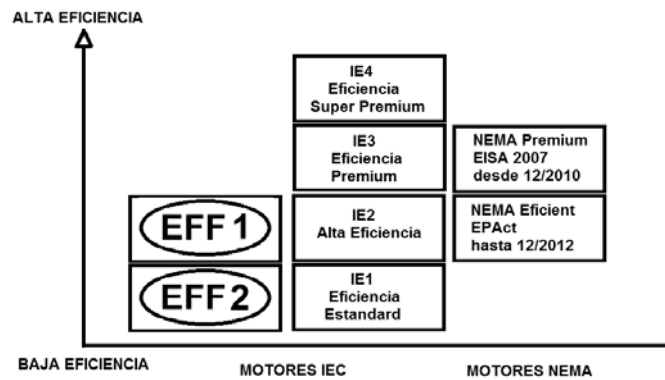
ALTA EFICIENCIA

IE4
Eficiencia
Super Premium

IE3
Eficiencia
Premium

NEMA Premium
EISA 2007
desde 12/2010

EFF 1

IE2
Alta Eficiencia

NEMA Eficient
EPAct
hasta 12/2012

EFF 2

IE1
Eficiencia
Estandard

BAJA EFICIENCIA

MOTORES IEC

MOTORES NEMA